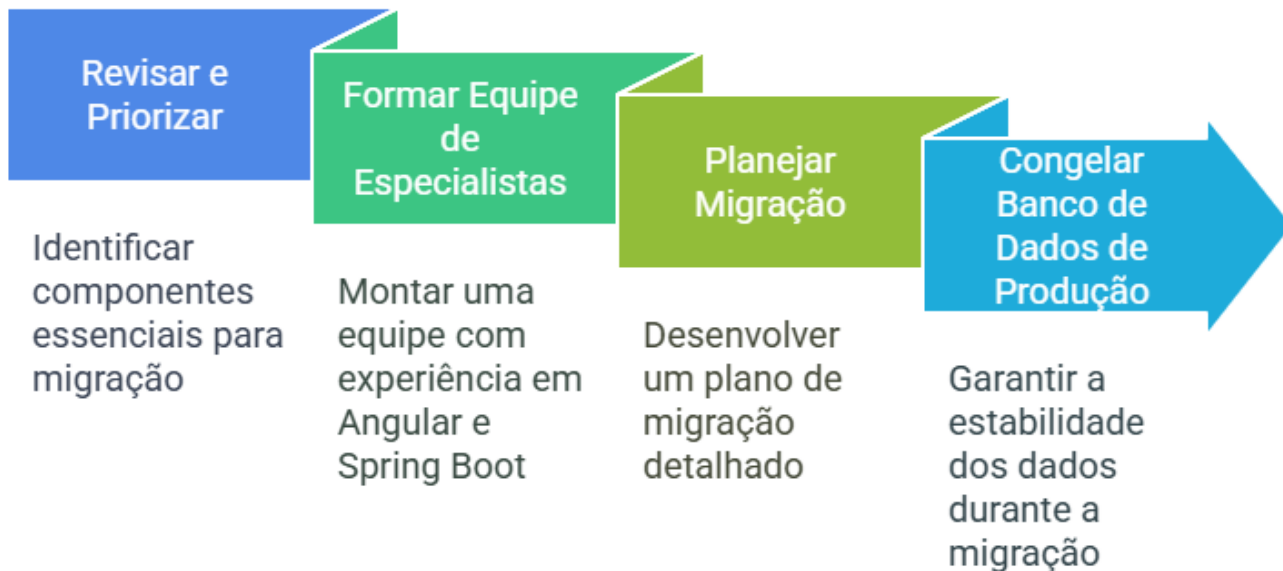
Revisar e Priorizar

Identificar componentes essenciais para migração

Formar Equipe de Especialistas

Montar uma equipe com experiência em Angular e Spring Boot

Planejar Migração

Desenvolver um plano de migração detalhado

Congelar Banco de Dados de Produção

Garantir a estabilidade dos dados durante a migração